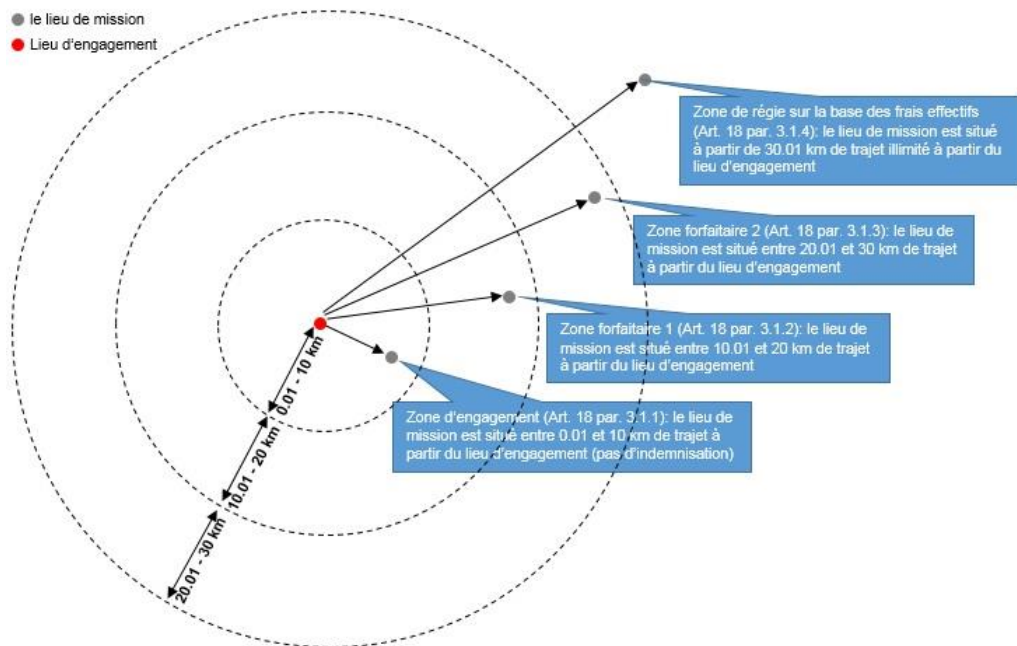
le lieu de mission
Lieu d'engagement

Zone de régie sur la base des frais effectifs (Art. 18 par. 3.1.4): le lieu de mission est situé à partir de 30.01 km de trajet illimité à partir du lieu d'engagement

Zone forfaitaire 2 (Art. 18 par. 3.1.3): le lieu de mission est situé entre 20.01 et 30 km de trajet à partir du lieu d'engagement

Zone forfaitaire 1 (Art. 18 par. 3.1.2): le lieu de mission est situé entre 10.01 et 20 km de trajet à partir du lieu d'engagement

Zone d'engagement (Art. 18 par. 3.1.1): le lieu de mission est situé entre 0.01 et 10 km de trajet à partir du lieu d'engagement (pas d'indemnisation)

0.01 - 10 km
10.01 - 20 km
20.01 - 30 km